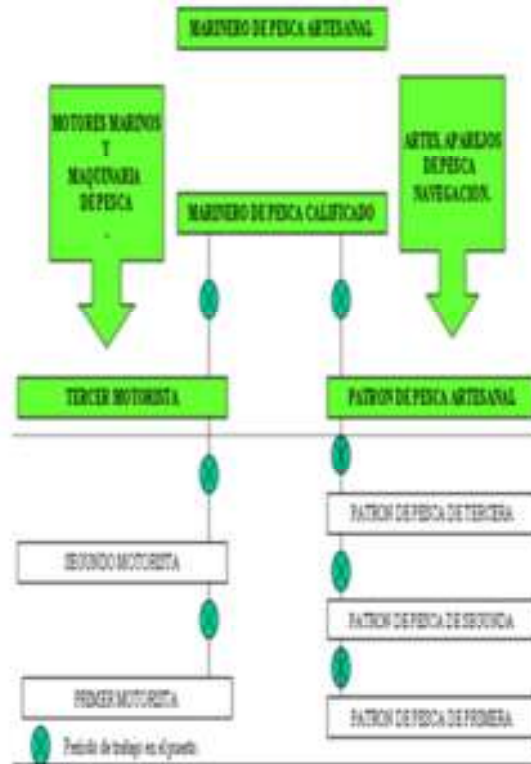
MARINERO DE PESCA ARTESANAL

MOTORES MARINOS Y MAQUINARIA DE PESCA

ARTES APAREJOS DE PESCA NAVEGACION.

MARINERO DE PESCA CALIFICADO

TERCER MOTORISTA

PATRON DE PESCA ARTESANAL

PATRON DE PESCA DE TERCERA

SEGUNDO MOTORISTA

PATRON DE PESCA DE SEGUNDA

PRIMER MOTORISTA

PATRON DE PESCA DE PRIMERA

Periodo de trabajo en el puesto.